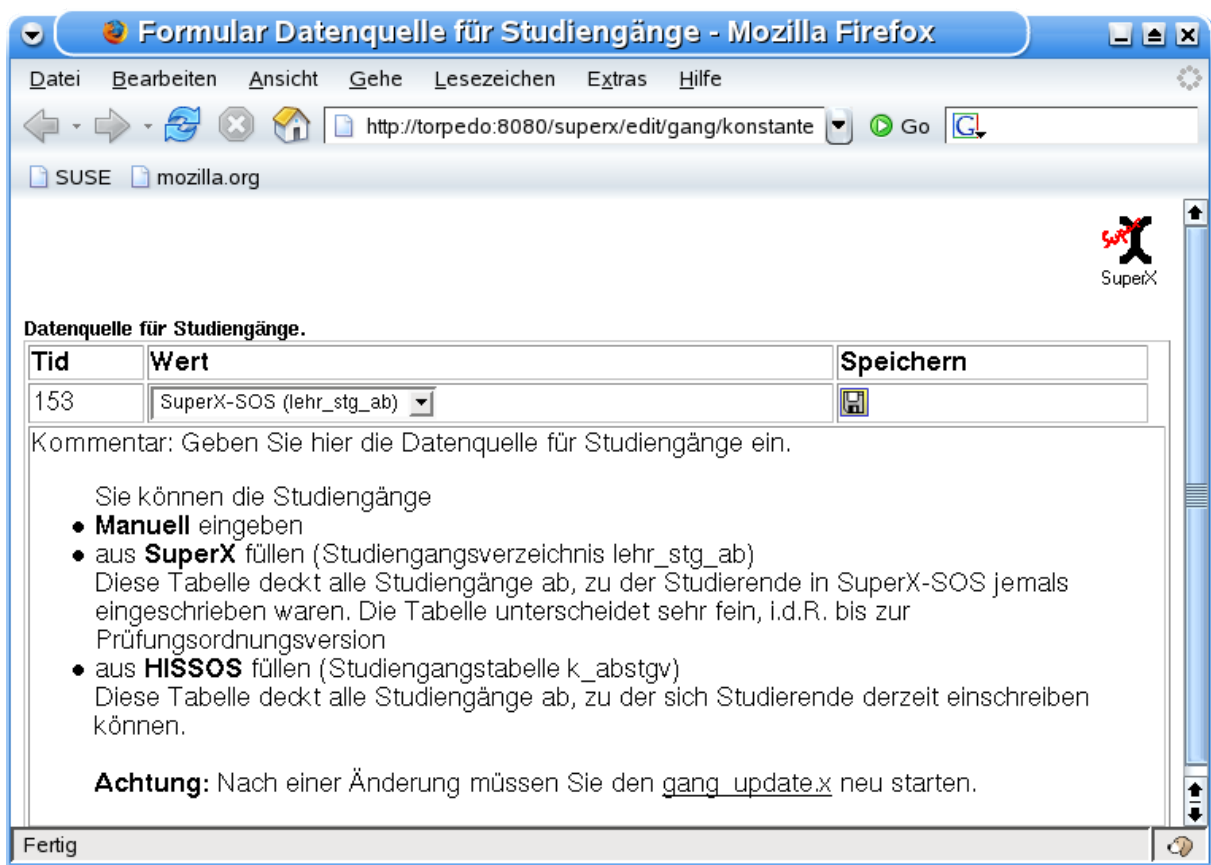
Formular Datenquelle für Studiengänge - Mozilla Firefox

Datei Bearbeiten Ansicht Gehe Lesezeichen Extras Hilfe

http://torpedo:8080/superx/edit/gang/konstante Go

SUSE mozilla.org

SuperX

Datenquelle für Studiengänge.

| Tid | Wert | Speichern |
|---|---|---|
| 153 | SuperX-SOS (lehr_stg_ab) | |

Kommentar: Geben Sie hier die Datenquelle für Studiengänge ein.

Sie können die Studiengänge

- **Manuell** eingeben
- aus **SuperX** füllen (Studiengangsverzeichnis lehr_stg_ab) Diese Tabelle deckt alle Studiengänge ab, zu der Studierende in SuperX-SOS jemals eingeschrieben waren. Die Tabelle unterscheidet sehr fein, i.d.R. bis zur Prüfungsordnungsversion
- aus **HISSOS** füllen (Studiengangstabelle k_abstgv) Diese Tabelle deckt alle Studiengänge ab, zu der sich Studierende derzeit einschreiben können.

**Achtung:** Nach einer Änderung müssen Sie den gang_update.x neu starten.

Fertig